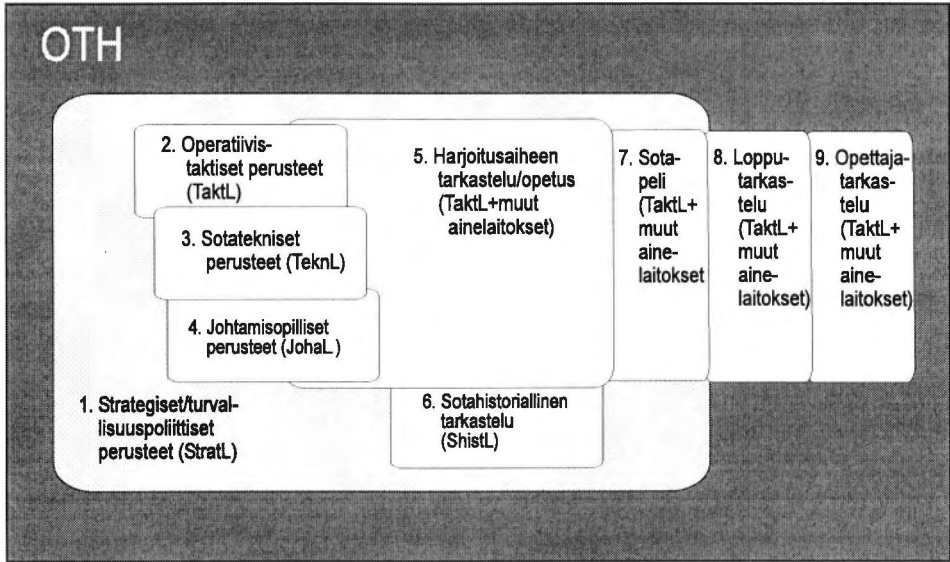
OTH

2. Operatiivistaktiset perusteet (TaktL)

3. Sotatekniset perusteet (TeknL)

4. Johtamisopilliset perusteet (JohaL)

5. Harjoitusaiheen tarkastelu/opetus (TaktL+muut ainelaitokset)

6. Sotahistoriallinen tarkastelu (ShistL)

7. Sotapeli (TaktL+ muut ainelaitokset

8. Loppu-tarkastelu (TaktL+ muut ainelaitokset)

9. Opettaja-tarkastelu (TaktL+ muut ainelaitokset)

1. Strategiset/turvallisuuspoliittiset perusteet (StratL)